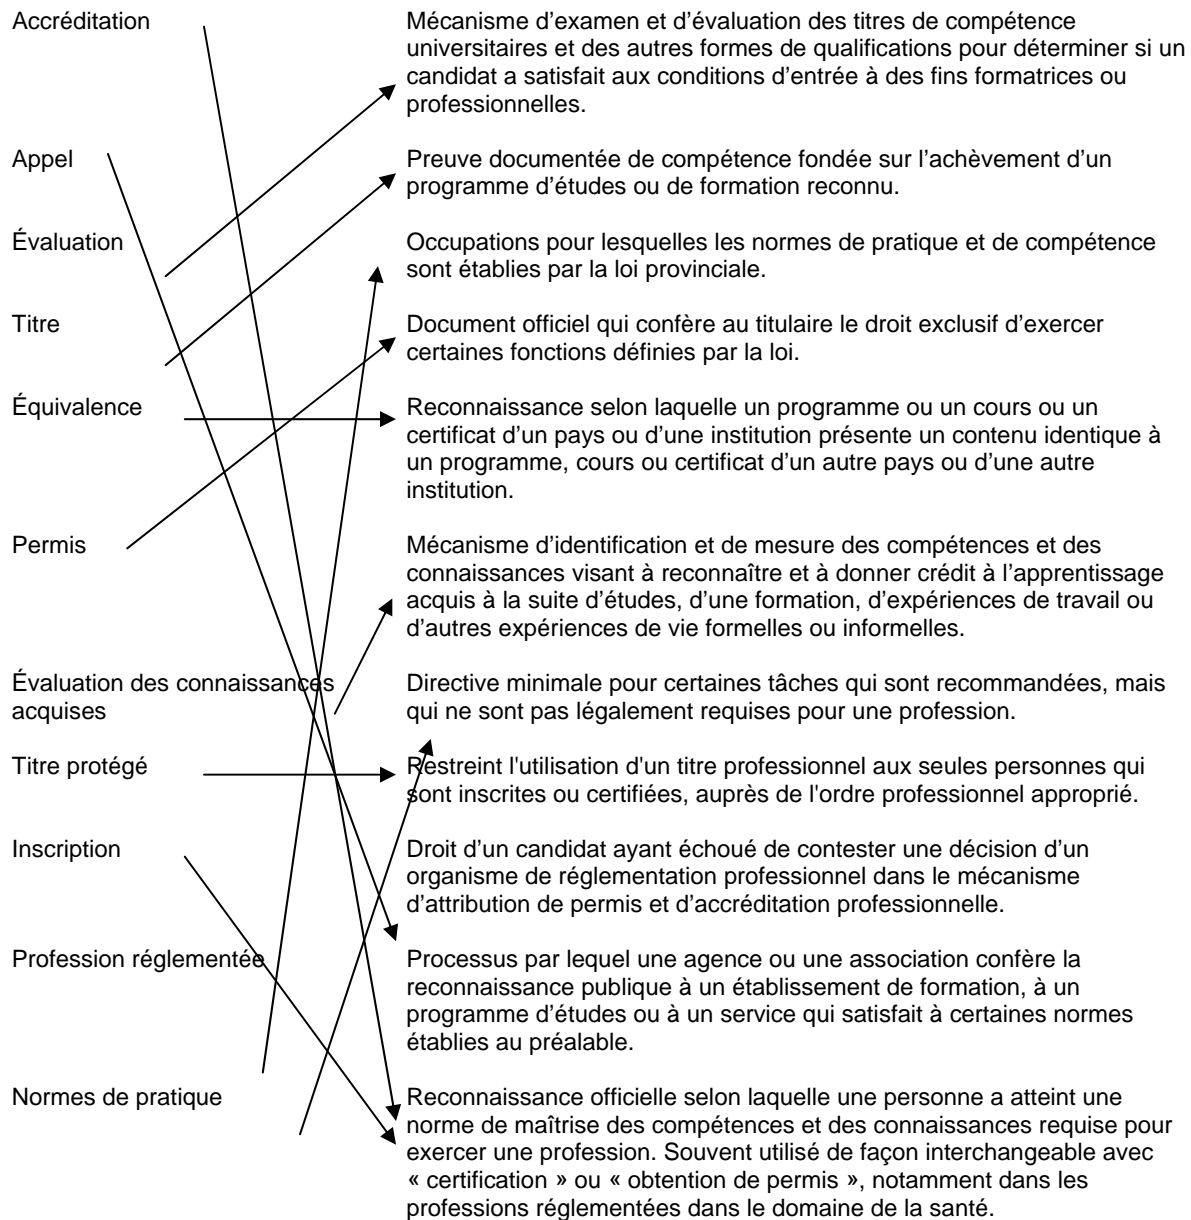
Accréditation

Appel

Évaluation

Titre

Équivalence

Permis

Évaluation des connaissances acquises

Titre protégé

Inscription

Profession réglementée

Normes de pratique

Mécanisme d'examen et d'évaluation des titres de compétence universitaires et des autres formes de qualifications pour déterminer si un candidat a satisfait aux conditions d'entrée à des fins formatrices ou professionnelles.

Preuve documentée de compétence fondée sur l'achèvement d'un programme d'études ou de formation reconnu.

Occupations pour lesquelles les normes de pratique et de compétence sont établies par la loi provinciale.

Document officiel qui confère au titulaire le droit exclusif d'exercer certaines fonctions définies par la loi.

Reconnaissance selon laquelle un programme ou un cours ou un certificat d'un pays ou d'une institution présente un contenu identique à un programme, cours ou certificat d'un autre pays ou d'une autre institution.

Mécanisme d'identification et de mesure des compétences et des connaissances visant à reconnaître et à donner crédit à l'apprentissage acquis à la suite d'études, d'une formation, d'expériences de travail ou d'autres expériences de vie formelles ou informelles.

Directive minimale pour certaines tâches qui sont recommandées, mais qui ne sont pas légalement requises pour une profession.

Restreint l'utilisation d'un titre professionnel aux seules personnes qui sont inscrites ou certifiées, auprès de l'ordre professionnel approprié.

Droit d'un candidat ayant échoué de contester une décision d'un organisme de réglementation professionnel dans le mécanisme d'attribution de permis et d'accréditation professionnelle.

Processus par lequel une agence ou une association confère la reconnaissance publique à un établissement de formation, à un programme d'études ou à un service qui satisfait à certaines normes établies au préalable.

Reconnaissance officielle selon laquelle une personne a atteint une norme de maîtrise des compétences et des connaissances requise pour exercer une profession. Souvent utilisé de façon interchangeable avec « certification » ou « obtention de permis », notamment dans les professions réglementées dans le domaine de la santé.